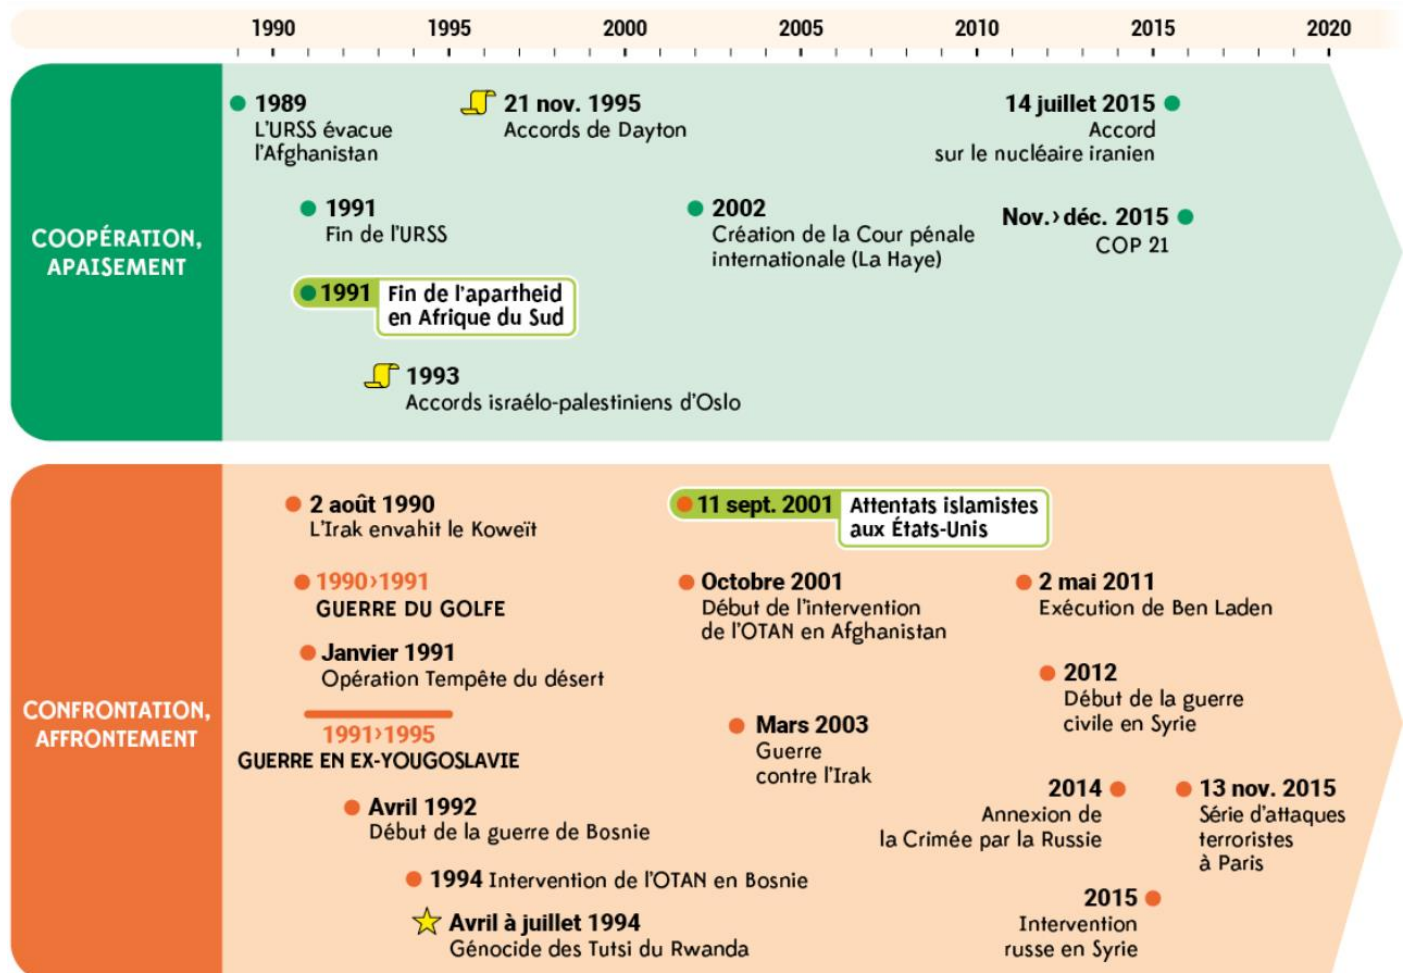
1990 1995 2000 2005 2010 2015 2020

COOPÉRATION, APAISEMENT

1989
L'URSS évacue l'Afghanistan

21 nov. 1995
Accords de Dayton

14 juillet 2015
Accord sur le nucléaire iranien

1991
Fin de l'URSS

2002
Création de la Cour pénale internationale (La Haye)

Nov.›déc. 2015
COP 21

1991 Fin de l'apartheid en Afrique du Sud

1993
Accords israélo-palestiniens d'Oslo

CONFRONTATION, AFFRONTEMENT

2 août 1990
L'Irak envahit le Koweït

11 sept. 2001 Attentats islamistes aux États-Unis

1990›1991
GUERRE DU GOLFE

Octobre 2001
Début de l'intervention de l'OTAN en Afghanistan

2 mai 2011
Exécution de Ben Laden

Janvier 1991
Opération Tempête du désert

2012
Début de la guerre civile en Syrie

1991›1995
GUERRE EN EX-YOUGOSLAVIE

Mars 2003
Guerre contre l'Irak

2014
Annexion de la Crimée par la Russie

13 nov. 2015
Série d'attaques terroristes à Paris

Avril 1992
Début de la guerre de Bosnie

1994 Intervention de l'OTAN en Bosnie

2015
Intervention russe en Syrie

Avril à juillet 1994
Génocide des Tutsi du Rwanda